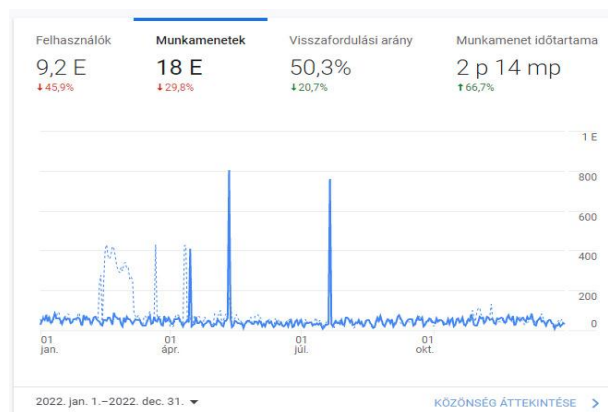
Felhasználók
9,2 E
↓45,9%

Munkamenetek
18 E
↓29,8%

Visszafordulási arány
50,3%
↓20,7%

Munkamenet időtartama
2 p 14 mp
↑66,7%

1 E
800
600
400
200
0

01 jan.
01 ápr.
01 júl.
01 okt.

2022. jan. 1.–2022. dec. 31. ▾

KÖZÖNSÉG ÁTTEKINTÉSE >